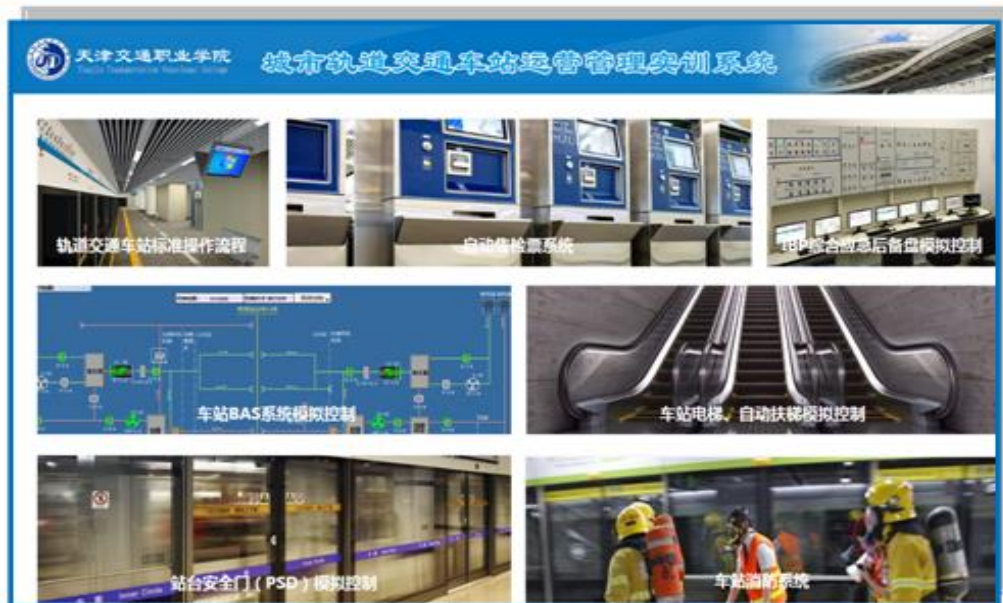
天津交通职业学院
Tianjin Transportation Vocational College

城市轨道交通车站运营管理实训系统

轨道交通车站标准操作流程

自动售检票系统

IBP综合应急后备盘模拟控制

车站BAS系统模拟控制

车站电梯、自动扶梯模拟控制

站台安全门（PSD）模拟控制

车站消防系统